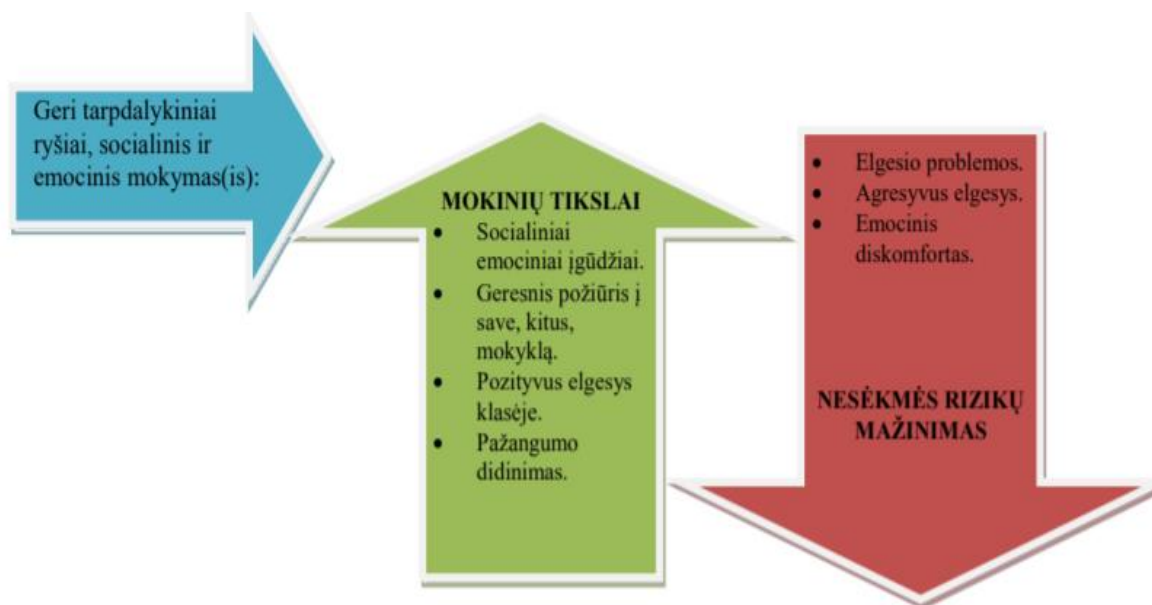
Geri tarpdalykiniai ryšiai, socialinis ir emocinis mokymas(is):

MOKINIŲ TIKSLAI
- Socialiniai emociniai įgūdžiai.
- Geresnis požiūris į save, kitus, mokyklą.
- Pozityvus elgesys klasėje.
- Pažangumo didinimas.

- Elgesio problemos.
- Agresyvus elgesys.
- Emocinis diskomfortas.

NESĖKMĖS RIZIKŲ MAŽINIMAS